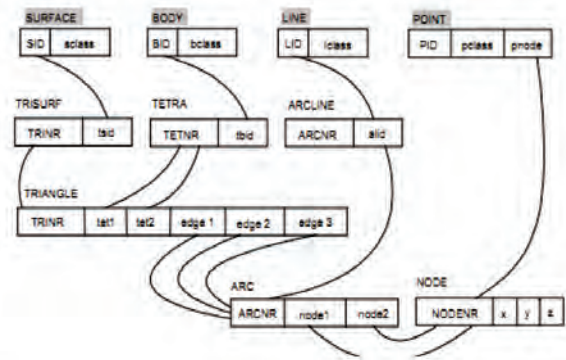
SURFACE

| SID | sclass |
|---|---|

BODY

| BID | bclass |
|---|---|

LINE

| LID | lclass |
|---|---|

POINT

| PID | pclass | pnode |
|---|---|---|

TRISURF

| TRINR | tsid |
|---|---|

TETRA

| TETNR | tbid |
|---|---|

ARCLINE

| ARCNR | alid |
|---|---|

TRIANGLE

| TRINR | tet1 | tet2 | edge 1 | edge 2 | edge 3 |
|---|---|---|---|---|---|

ARC

| ARCNR | node1 | node2 |
|---|---|---|

NODE

| NODENR | x | y | z |
|---|---|---|---|